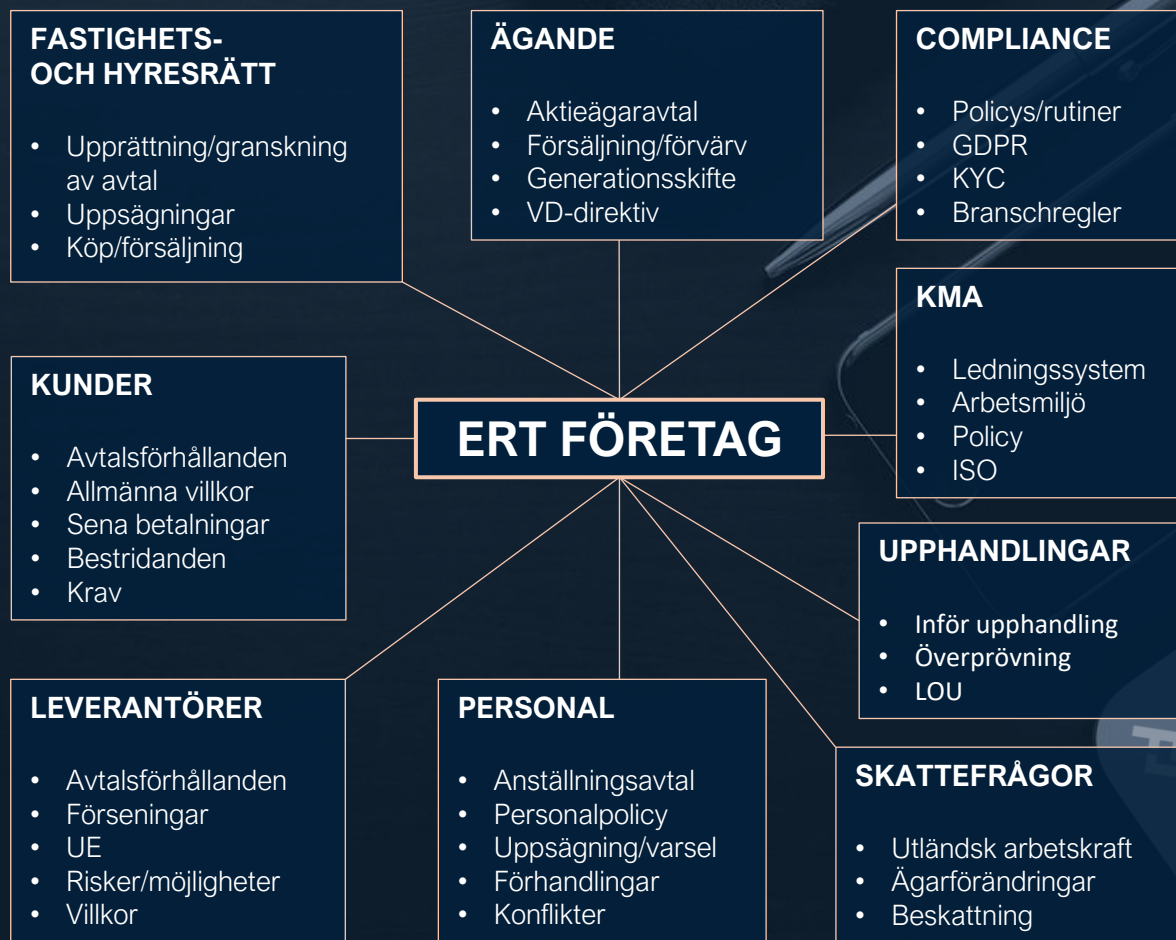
FASTIGHETS- OCH HYRESRÄTT

- Upprättning/granskning av avtal
- Uppsägningar
- Köp/försäljning

ÄGANDE

- Aktieägaravtal
- Försäljning/förvärv
- Generationsskifte
- VD-direktiv

COMPLIANCE

- Policys/rutiner
- GDPR
- KYC
- Branschregler

KMA

- Ledningssystem
- Arbetsmiljö
- Policy
- ISO

KUNDER

- Avtalsförhållanden
- Allmänna villkor
- Sena betalningar
- Bestridanden
- Krav

ERT FÖRETAG

UPPHANDLINGAR

- Inför upphandling
- Överprövning
- LOU

LEVERANTÖRER

- Avtalsförhållanden
- Förseningar
- UE
- Risker/möjligheter
- Villkor

PERSONAL

- Anställningsavtal
- Personalpolicy
- Uppsägning/varsel
- Förhandlingar
- Konflikter

SKATTEFRÅGOR

- Utländsk arbetskraft
- Ägarförändringar
- Beskattning